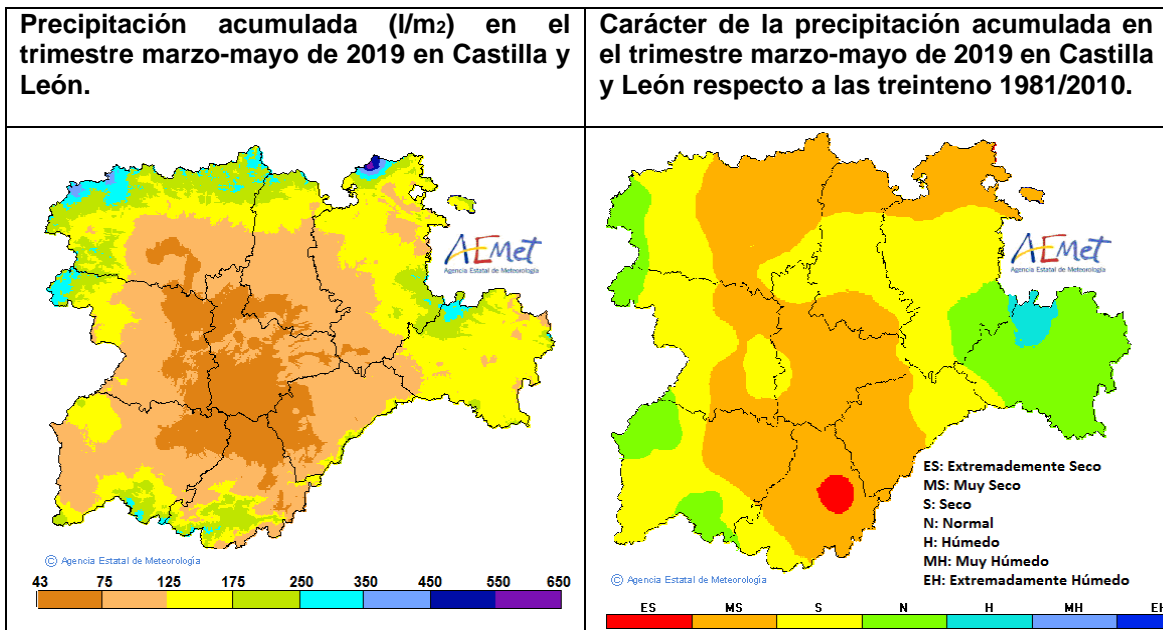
| Precipitación acumulada (l/m$_2$) en el trimestre marzo-mayo de 2019 en Castilla y León. | Carácter de la precipitación acumulada en el trimestre marzo-mayo de 2019 en Castilla y León respecto a las treinteno 1981/2010. |
|---|---|
| AEMet Agencia Estatal de Meteorología | AEMet Agencia Estatal de Meteorología |
| © Agencia Estatal de Meteorología | ES: Extremademente Seco MS: Muy Seco S: Seco N: Normal H: Húmedo MH: Muy Húmedo EH: Extremadamente Húmedo |
| 43 75 125 175 250 350 450 550 650 | © Agencia Estatal de Meteorología |
| | ES MS S N H MH EH |